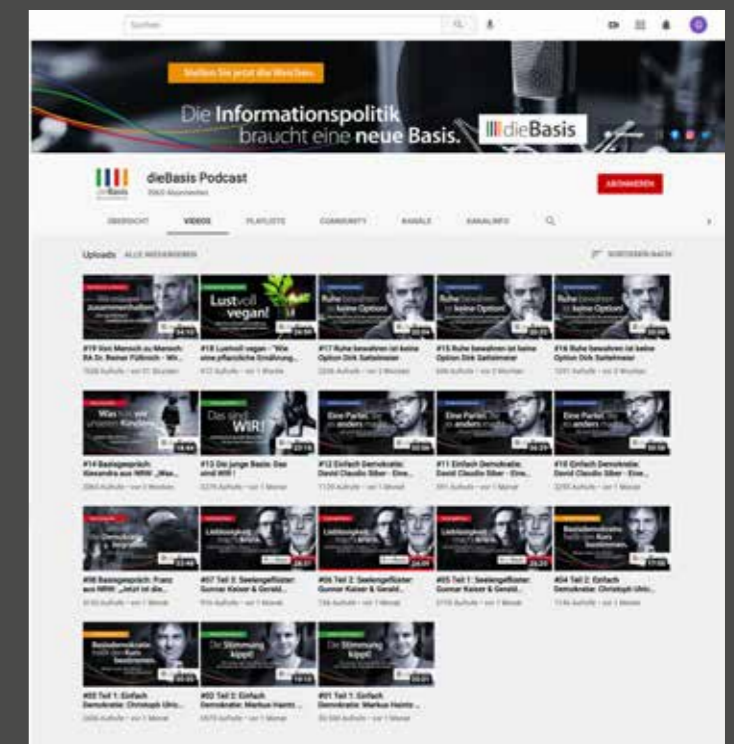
Suchen

Wählen Sie jetzt die Werte

Die Informationspolitik braucht eine neue Basis.

dieBasis

dieBasis Podcast

ABONNIEREN

ÜBERSICHT VIDEOS PLAYLISTS COMMUNITY KANÄLE KANALINFO

Uploads ALLE WIEDERGEBEN

SORTIEREN NACH

#19 Von Mensch zu Mensch: RA Dr. Reiner Füllmich - Wir...

#18 Lustvoll vegan - "Wie eine pflanzliche Ernährung...

#17 Ruhe bewahren ist keine Option Dirk Sattelmeier

#15 Ruhe bewahren ist keine Option Dirk Sattelmeier

#16 Ruhe bewahren ist keine Option Dirk Sattelmeier

Lustvoll vegan!

Ruhe bewahren ist keine Option!

#14 Basisgespräch: Alexandra aus NRW "Was...

#13 Die junge Basis: Das sind WIR!

#12 Einfach Demokratie: David Claudio Siber - Eine...

#11 Einfach Demokratie: David Claudio Siber - Eine...

#10 Einfach Demokratie: David Claudio Siber - Eine...

Was tun wir unseren Kindern

Das sind WIR!

Eine Partei, die es anders macht

#08 Basisgespräch: Franz aus NRW "Jetzt ist die...

#07 Teil 3: Seelengeflüster: Gunnar Kaiser & Gerald...

#06 Teil 2: Seelengeflüster: Gunnar Kaiser & Gerald...

#05 Teil 1: Seelengeflüster: Gunnar Kaiser & Gerald...

#04 Teil 2: Einfach Demokratie: Christoph Ubl...

Basisdemokratie heißt den Kurs bestimmen.

#03 Teil 1: Einfach Demokratie: Christoph Ubl...

#02 Teil 2: Einfach Demokratie: Markus Haintz...

#01 Teil 1: Einfach Demokratie: Markus Haintz...

Basisdemokratie heißt den Kurs bestimmen.

Die Stimmung kippt!

Die Stimmung kippt!